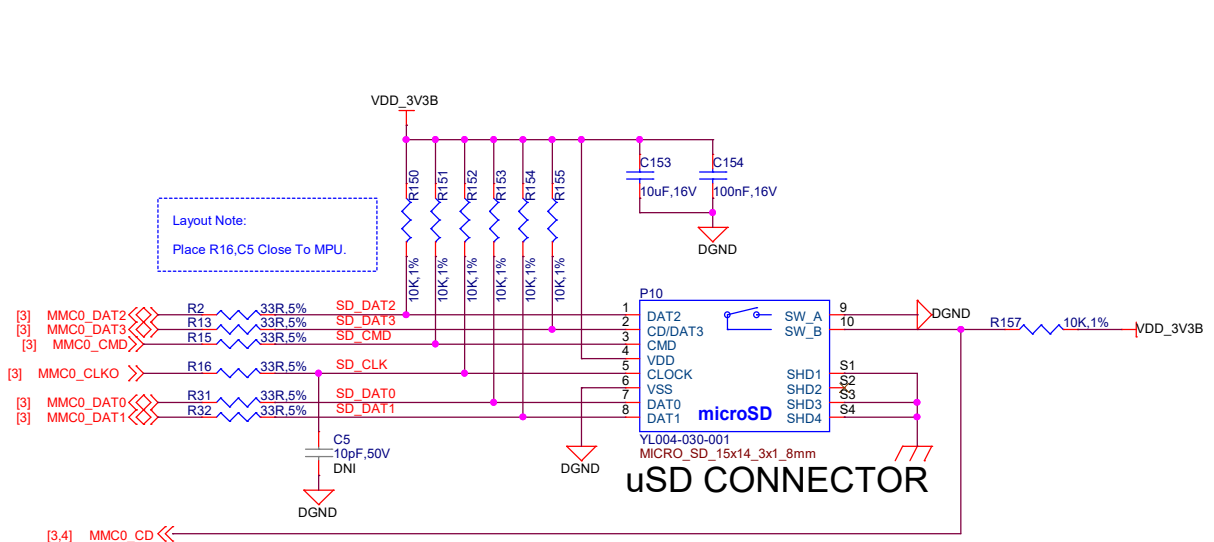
VDD_3V3B

R150 R151 R152 R153 R154 R155

10K,1% 10K,1% 10K,1% 10K,1% 10K,1% 10K,1%

C153 10uF,16V

C154 100nF,16V

DGND

Layout Note:

Place R16,C5 Close To MPU.

P10

[3] MMC0_DAT2 R2 33R,5% SD_DAT2

[3] MMC0_DAT3 R13 33R,5% SD_DAT3

[3] MMC0_CMD R15 33R,5% SD_CMD

[3] MMC0_CLKO R16 33R,5% SD_CLK

[3] MMC0_DAT0 R31 33R,5% SD_DAT0

[3] MMC0_DAT1 R32 33R,5% SD_DAT1

1 DAT2
2 CD/DAT3
3 CMD
4 VDD
5 CLOCK
6 VSS
7 DAT0
8 DAT1

SW_A 9
SW_B 10

SHD1 S1
SHD2 S2
SHD3 S3
SHD4 S4

microSD

YL004-030-001
MICRO_SD_15x14_3x1_8mm

DGND

R157 10K,1% VDD_3V3B

C5 10pF,50V DNI

DGND

DGND

uSD CONNECTOR

[3,4] MMC0_CD